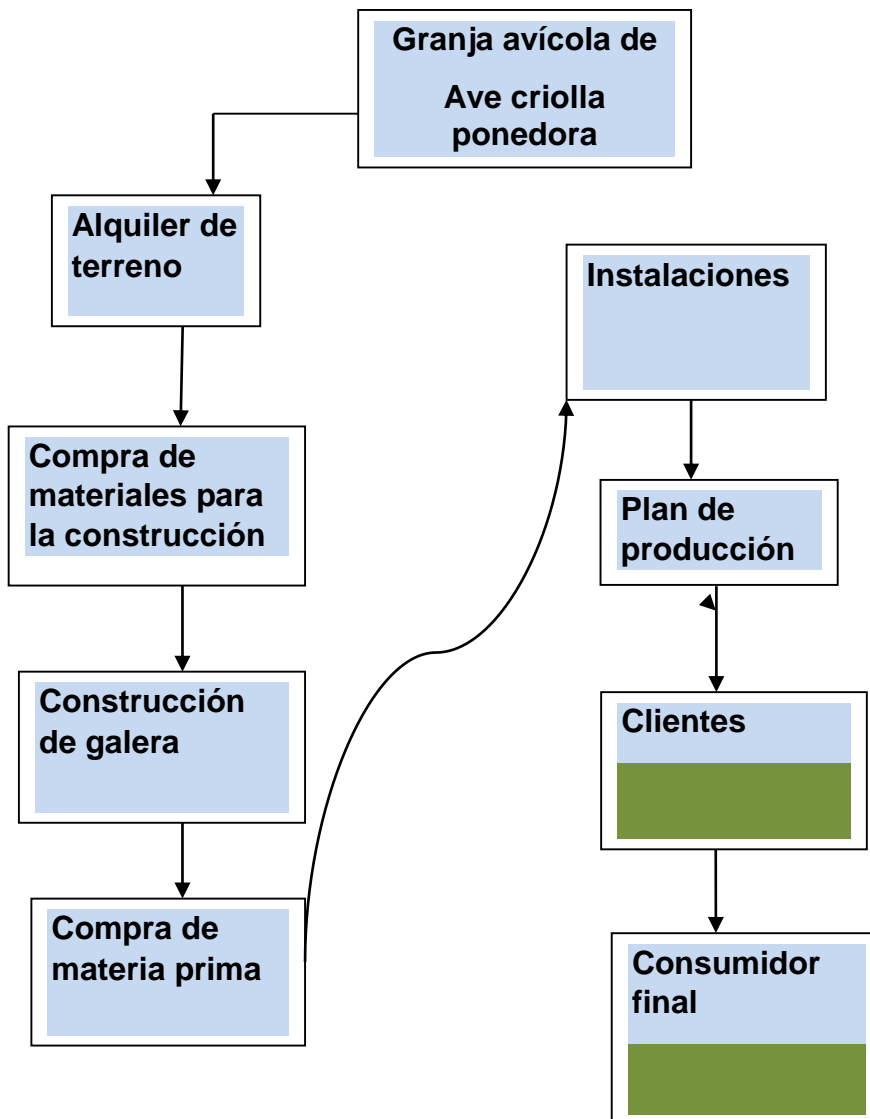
Granja avícola de

Ave criolla ponedora

Alquiler de terreno

Compra de materiales para la construcción

Construcción de galera

Compra de materia prima

Instalaciones

Plan de producción

Clientes

Consumidor final